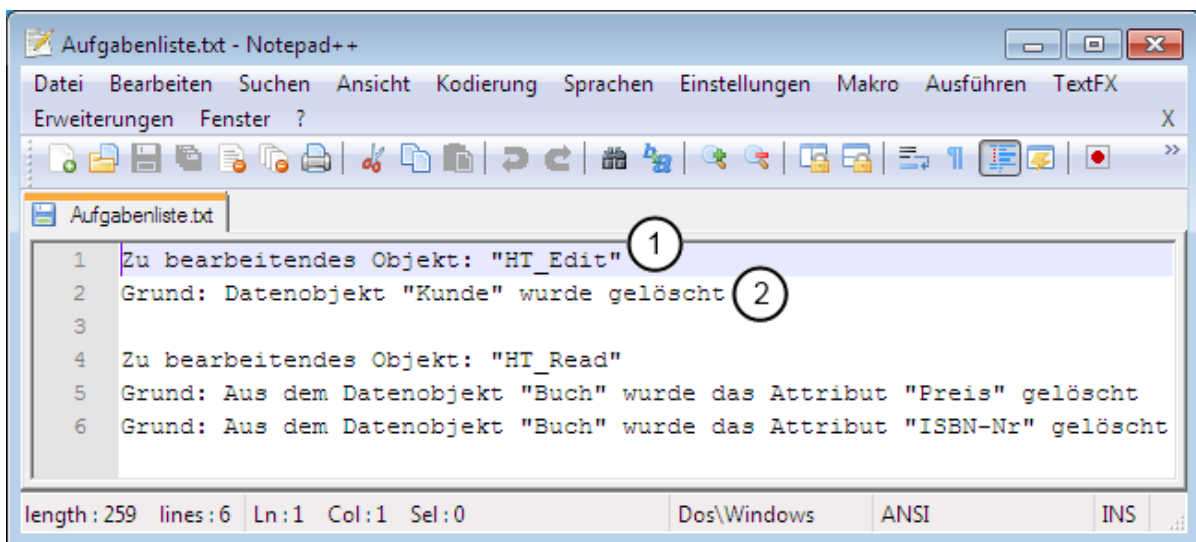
Aufgabenliste.txt - Notepad++

Datei Bearbeiten Suchen Ansicht Kodierung Sprachen Einstellungen Makro Ausführen TextFX Erweiterungen Fenster ? X

Aufgabenliste.txt

1 Zu bearbeitendes Objekt: "HT_Edit" ①
2 Grund: Datenobjekt "Kunde" wurde gelöscht ②
3
4 Zu bearbeitendes Objekt: "HT_Read"
5 Grund: Aus dem Datenobjekt "Buch" wurde das Attribut "Preis" gelöscht
6 Grund: Aus dem Datenobjekt "Buch" wurde das Attribut "ISBN-Nr" gelöscht

length : 259 lines : 6 Ln : 1 Col : 1 Sel : 0 Dos\Windows ANSI INS